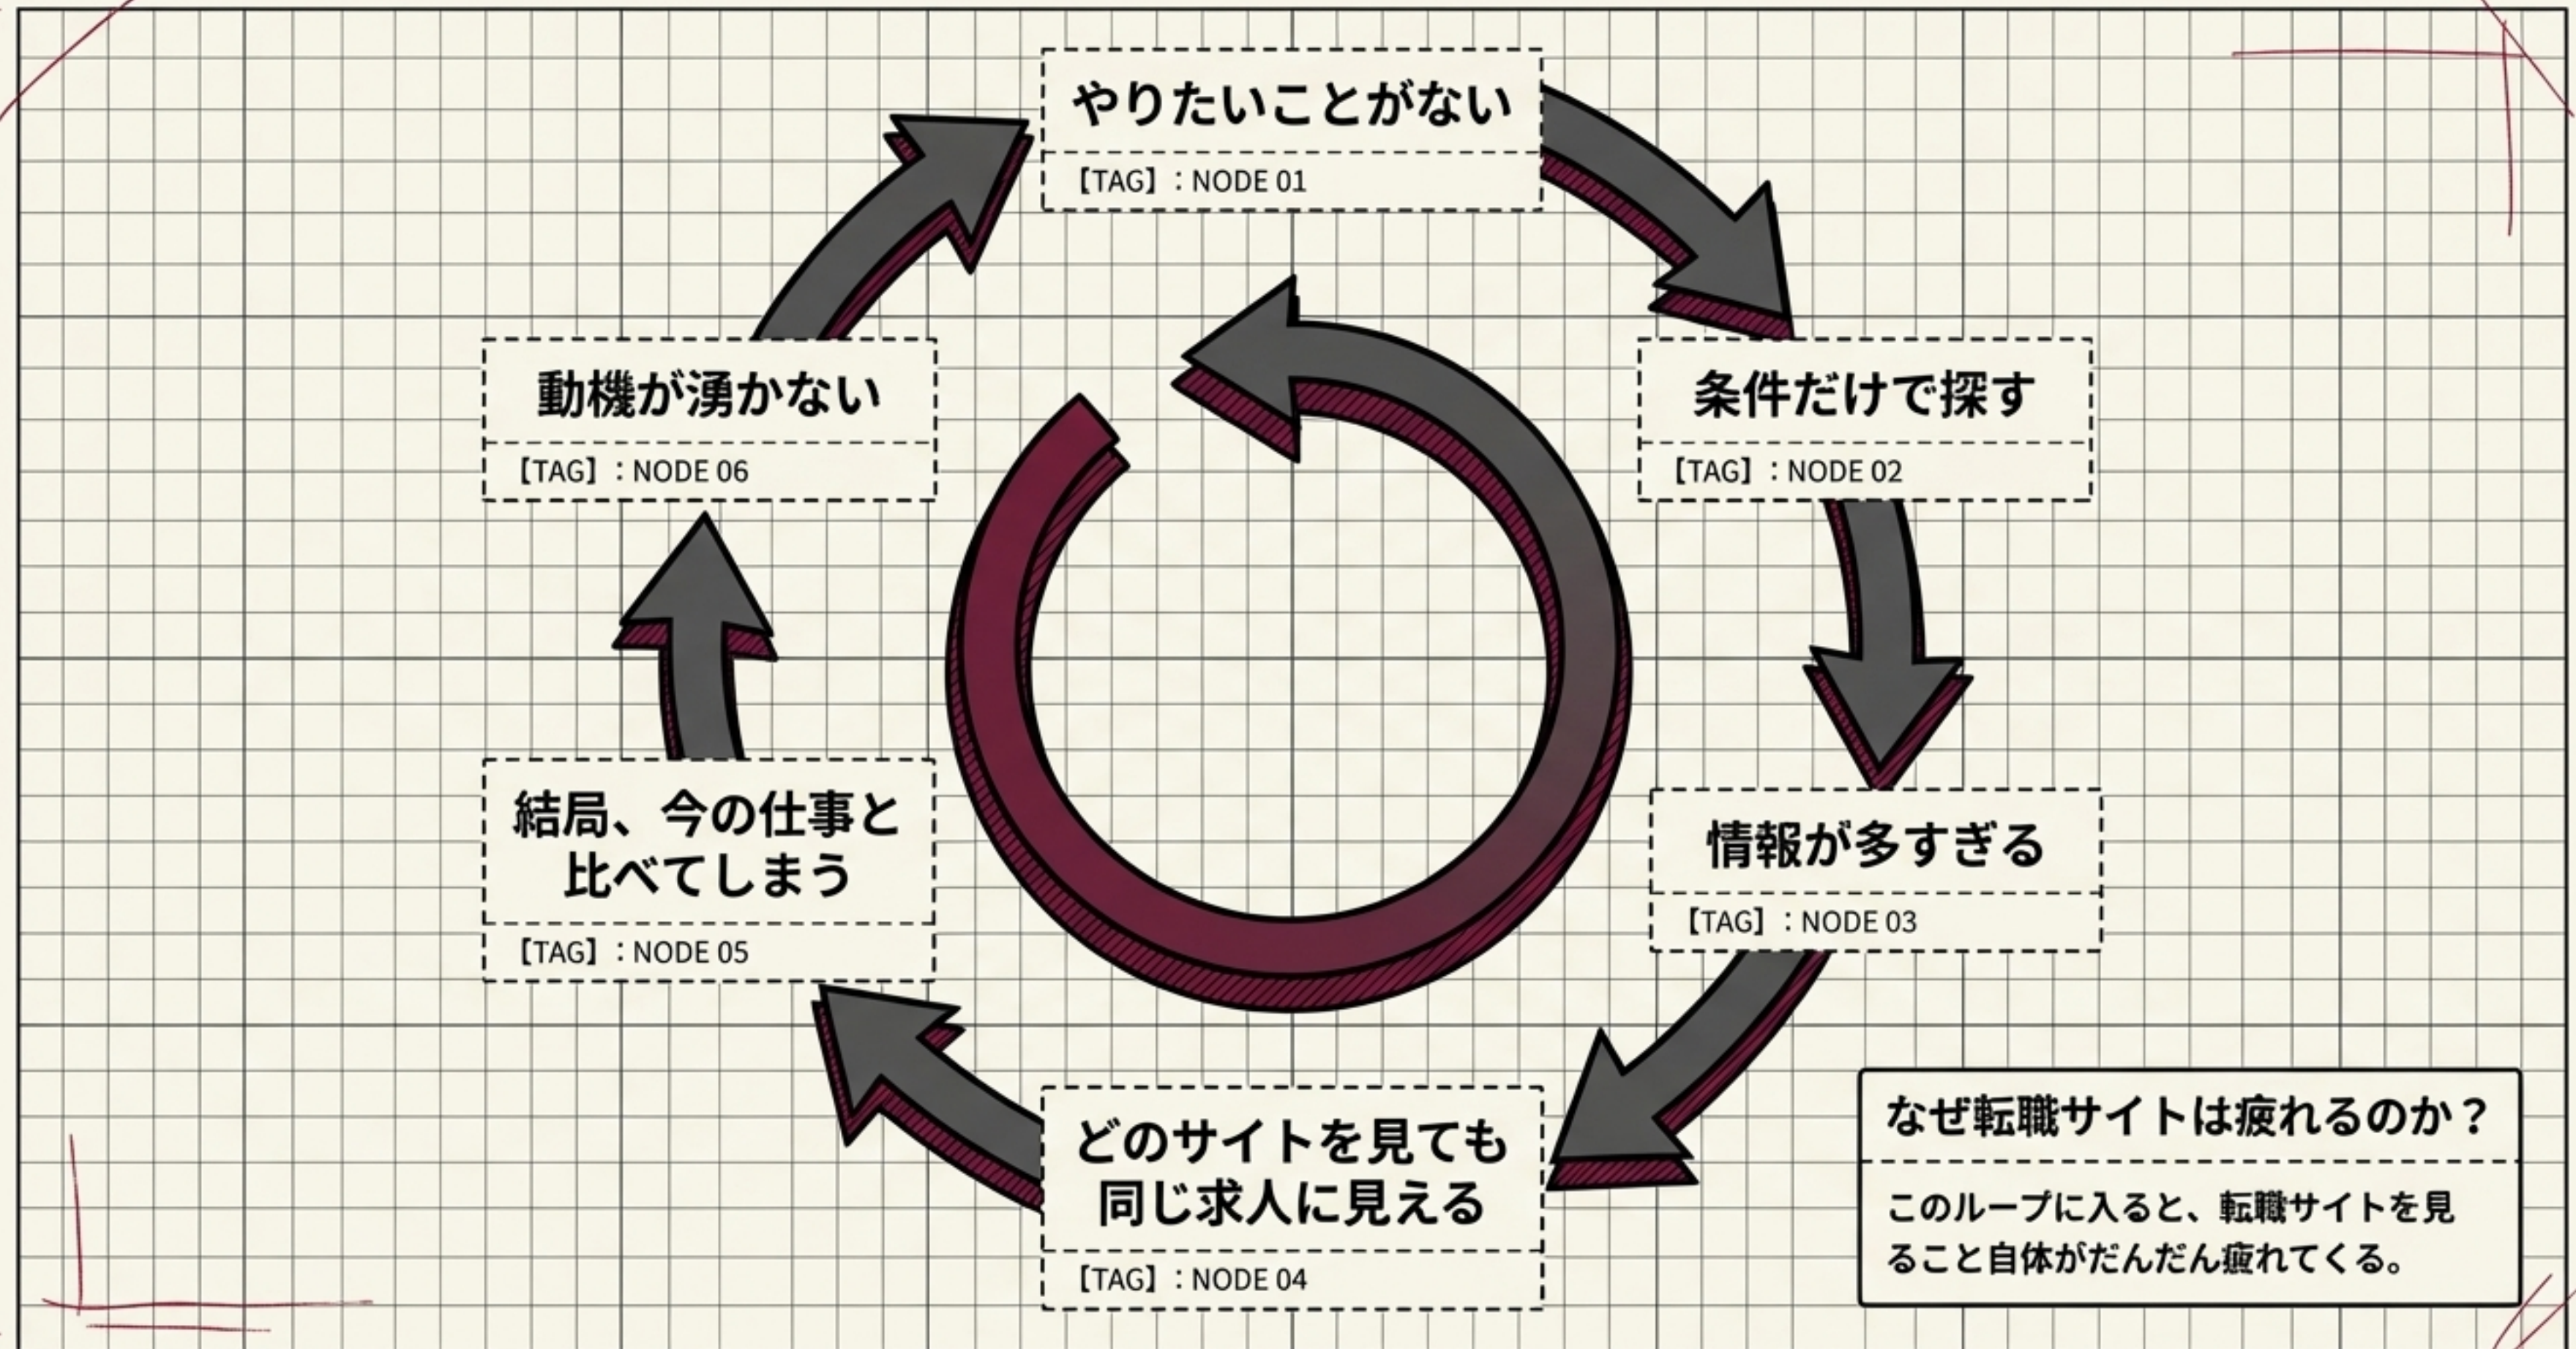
やりたいことがない
【TAG】：NODE 01

条件だけで探す
【TAG】：NODE 02

情報が多すぎる
【TAG】：NODE 03

どのサイトを見ても同じ求人に見える
【TAG】：NODE 04

結局、今の仕事と比べてしまう
【TAG】：NODE 05

動機が湧かない
【TAG】：NODE 06

なぜ転職サイトは疲れるのか？

このループに入ると、転職サイトを見ること自体がだんだん疲れてくる。